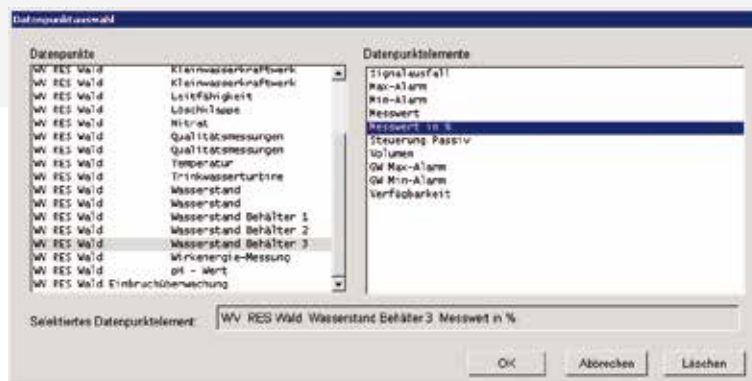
Datenpunktauswahl

Datenpunkte

| | |
|---|---|
| WV RES Wald | Kleinwasserkraftwerk |
| WV RES Wald | Kleinwasserkraftwerk |
| WV RES Wald | Leitfähigkeit |
| WV RES Wald | Löschwasser |
| WV RES Wald | Nitrat |
| WV RES Wald | Qualitätsmessungen |
| WV RES Wald | Qualitätsmessungen |
| WV RES Wald | Temperatur |
| WV RES Wald | Trinkwasserturbine |
| WV RES Wald | Wasserstand |
| WV RES Wald | Wasserstand |
| WV RES Wald | Wasserstand Behälter 1 |
| WV RES Wald | Wasserstand Behälter 2 |
| WV RES Wald | Wasserstand Behälter 3 |
| WV RES Wald | Wirkenergie-Messung |
| WV RES Wald | pH - Wert |
| WV RES Wald Einbruchüberwachung | |

Datenpunktelemente

Signalausfall
Max-Alarm
Min-Alarm
Messwert
Messwert in %
Steuerung Passiv
Volumen
GW Max-Alarm
GW Min-Alarm
Verfügbarkeit

Selektiertes Datenpunktelement: WV RES Wald Wasserstand Behälter 3 Messwert in %

OK Abbrechen Löschen